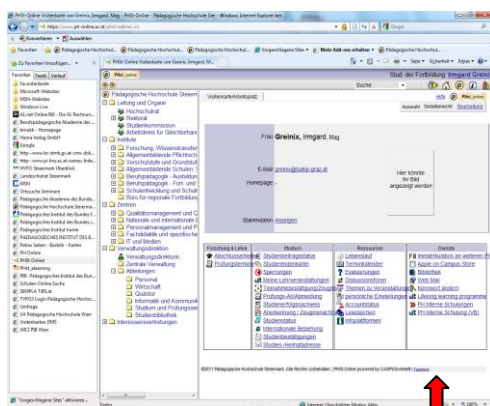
PHO-Online Visitenkarte von Greinix, Irmgard, Mag. - PHO-Online - Pädagogische Hochschule Steie... - Windows Internet Explorer bei

https://www.ph-online.ac.at

Konvertieren Auswählen

Favoriten Pädagogische Hochschule... Pädagogische Hochschul... Pädagogische Hochschul... Vorgeschlagene Sites Mehr Add-ons erhalten Pädagogische Hochschul...

PHO-Online Visitenkarte von Greinix, Irmgard, M...

Favoriten Feeds Verlauf

Favoritenleiste
Microsoft-Websites
MSN-Websites
Windows Live
ALcast Online Bill - Die AL Rechnun...
Bundespädagogische Akademie der ...
bmukk - Homepage
Hansis Verlag GmbH
Google
http://www.lnr-dmrk.gv.at-cms-dol...
http://www.pri-lins.ac.at-somso-lnde...
HIRO Steiermark Überblick
Landesschulrat Steiermark
MSN
Onlosche Seminare
Pädagogische Akademie des Bunde...
Pädagogische Hochschule Steierma...
Pädagogisches Institut des Bundes I...
Pädagogisches Institut des Bundes I...
Pädagogisches Institut home
PÄDAGOGISCHES INSTITUT DES B...
Petras Seiten - Basteln - Karten
PH-Online
PHO Online
PHst_elearning
PIB - Pädagogisches Institut des Bun...
Schulen Online Suche
SIMPLA TIBS.at
TYPO3 Login Pädagogische Hochsc...
Unterlage
VA Pädagogische Hochschule Wien
Visitenkarten DMS
WIKI PIB Wien

PHO_online

Stud. der Fortbildung Irmgard Greinix

Suche

Hilfe | PHO_online

Auswahl Detailansicht Bearbeitung

Pädagogische Hochschule Steiermark
Leitung und Organe
Hochschulrat
Rektorat
Studienkommission
Arbeitskreis für Gleichbehand...
Institute
Forschung, Wissenstransfer...
Allgemeinbildende Pflichtsch...
Volksschule und Grundstuf...
Allgemeinbildende Schulen S...
Berufspädagogik - Ausbildu...
Berufspädagogik - Fort- und...
Schulentwicklung und Schul...
Büro für regionale Fortbildun...
Zentren
Qualitätsmanagement und C...
Nationale und internationale ...
Personalmanagement und P...
Fachdidaktik und spezifische...
IT und Medien
Verwaltungsdirektion
Verwaltungsdirektion
Zentrale Verwaltung
Abteilungen
Personal
Wirtschaft
Qualität
Informatik und Kommunik...
Studium und Prüfungswe...
Studienbibliothek
Interessensvertretungen

Visitenkarte/Arbeitsplatz

Frau Greinix, Irmgard, Mag.

E-Mail greinix@phst-graz.at
Homepage -

Hier könnte Ihr Bild angezeigt werden

Stammdaten Anzeigen

| Forschung & Lehre | Studium | Ressourcen | Dienste |
|---|---|---|---|
| Abschlussarbeiten | Studienbeitragsstatus | Lebenslauf | Bundesweit Installation an weiteren PH |
| Prüfungstermine | Studierendenkarte | Terminkalender | Apple on Campus Store |
| | Sperrungen | Evaluierungen | Bibliothek |
| | Meine Lehrveranstaltungen | Statusinformationen | Web Mail |
| | Teilnahmebestätigung/Zeugnis | Themen zu Veranstaltungen | Kennwort ändern |
| | Prüfungs-An/Abmeldung | persönliche Einstellungen | Lifelong learning programme |
| | Studienerfolgsnachweis | Accountstatus | PH-interne Schulungen |
| | Anerkennung / Zeugnisnachtr. | Lesezeichen | PH-interne Schulung (VB) |
| | Studienstatus | Infoplattformen | |
| | Internationale Beziehung | | |
| | Studienbestätigungen | | |
| | Studium /Heimatadresse | | |

©2011 Pädagogische Hochschule Steiermark. Alle Rechte vorbehalten. | PHO-Online powered by CAMPUSonline® | Feedback

"Vorgeschlagene Sites" aktivieren...

Fertig

Internet | Geschützter Modus: Aktiv

100%